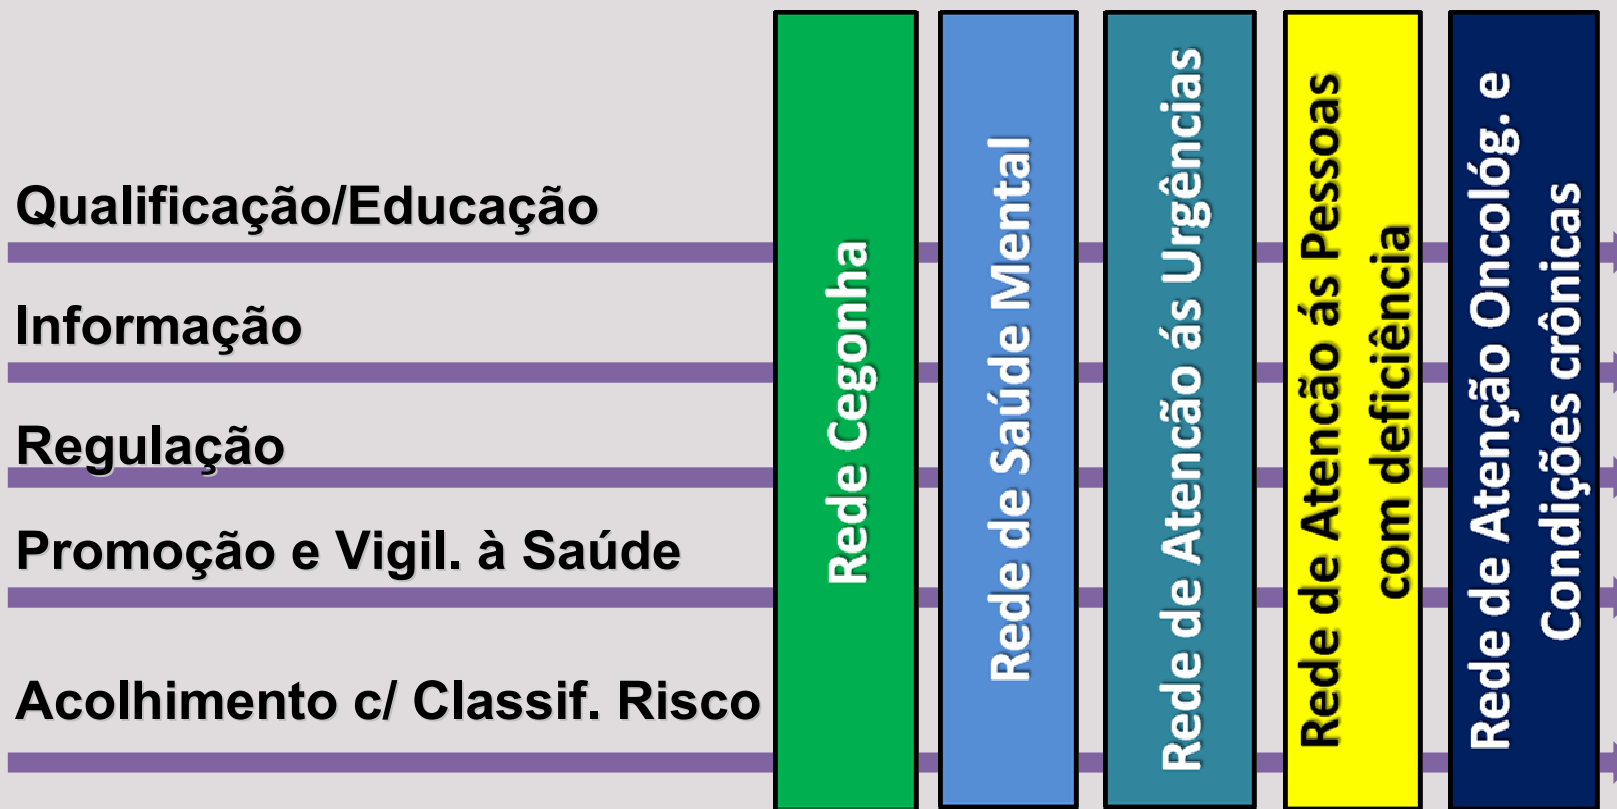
Qualificação/Educação

Informação

Regulação

Promoção e Vigil. à Saúde

Acolhimento c/ Classif. Risco

Rede Cegonha

Rede de Saúde Mental

Rede de Atenção ás Urgências

Rede de Atenção ás Pessoas com deficiência

Rede de Atenção Oncológ. e Condições crônicas